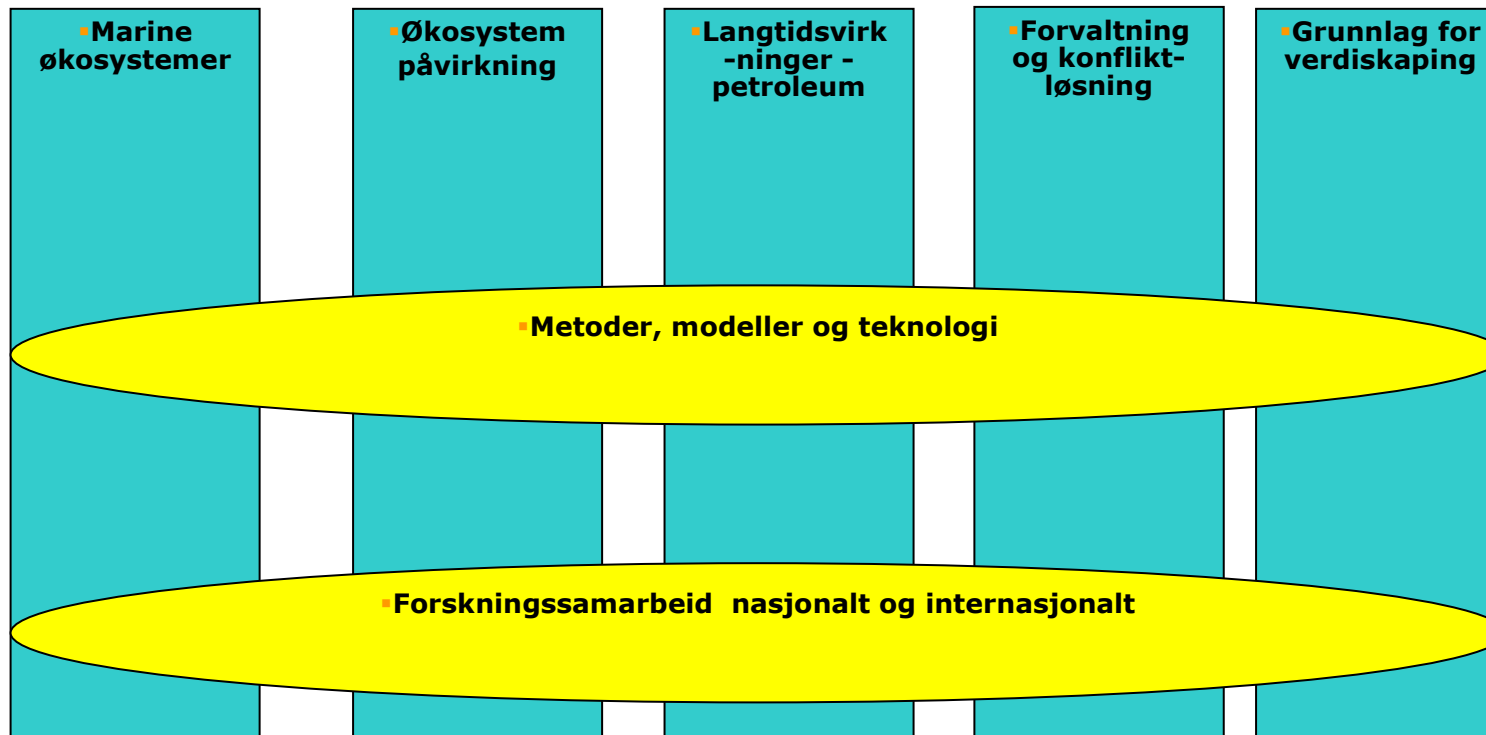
Marine økosystemer

Økosystem påvirkning

Langtidsvirk -ninger - petroleum

Forvaltning og konflikt-løsning

Grunnlag for verdiskaping

Metoder, modeller og teknologi

Forskningssamarbeid nasjonalt og internasjonalt